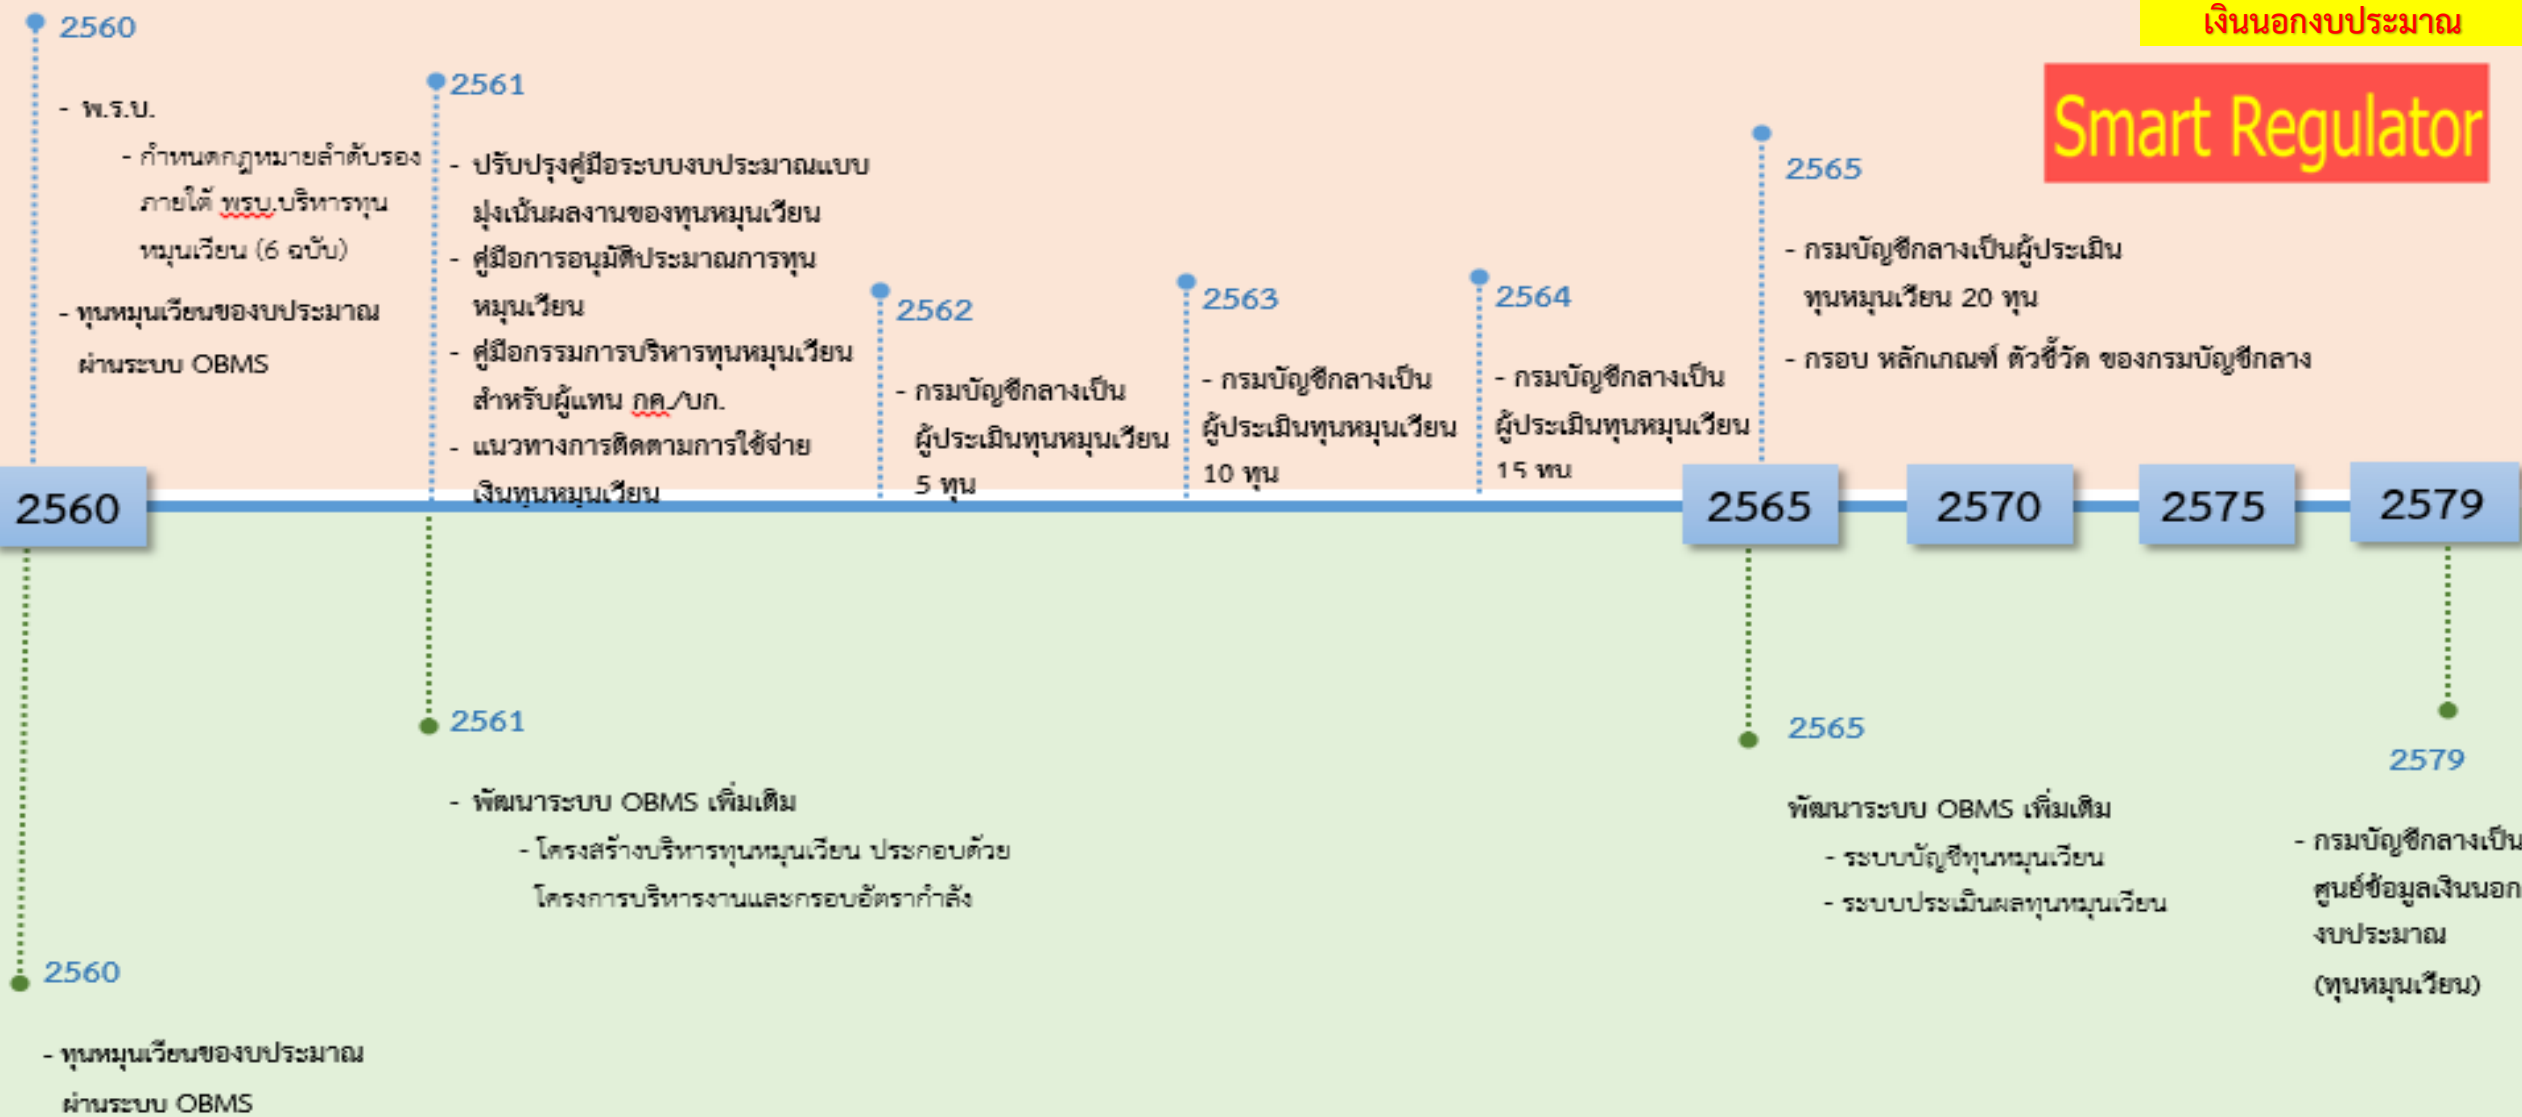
เงินนอกงบประมาณ

Smart Regulator

2560

- พ.ร.บ.

- กำหนดกฎหมายลำดับรอง ภายใต้ พรบ.บริหารทุนหมุนเวียน (6 ฉบับ)

- ทุนหมุนเวียนของบประมาณ ผ่านระบบ OBMS

2561

- ปรับปรุงคู่มือระบบงบประมาณแบบมุ่งเน้นผลงานของทุนหมุนเวียน

- คู่มือการอนุมัติประมาณการทุนหมุนเวียน

- คู่มือกรรมการบริหารทุนหมุนเวียน สำหรับผู้แทน กค./บก.

- แนวทางการติดตามการใช้จ่ายเงินทุนหมุนเวียน

2562

- กรมบัญชีกลางเป็นผู้ประเมินทุนหมุนเวียน 5 ทุน

2563

- กรมบัญชีกลางเป็นผู้ประเมินทุนหมุนเวียน 10 ทุน

2564

- กรมบัญชีกลางเป็นผู้ประเมินทุนหมุนเวียน 15 ทุน

2565

- กรมบัญชีกลางเป็นผู้ประเมินทุนหมุนเวียน 20 ทุน

- กรอบ หลักเกณฑ์ ตัวชี้วัด ของกรมบัญชีกลาง

2560

2565

2570

2575

2579

2561

- พัฒนาระบบ OBMS เพิ่มเติม

- โครงสร้างบริหารทุนหมุนเวียน ประกอบด้วย โครงการบริหารงานและกรอบอัตรากำลัง

2565

พัฒนาระบบ OBMS เพิ่มเติม

- ระบบบัญชีทุนหมุนเวียน

- ระบบประเมินผลทุนหมุนเวียน

2579

- กรมบัญชีกลางเป็นศูนย์ข้อมูลเงินนอกงบประมาณ (ทุนหมุนเวียน)

2560

- ทุนหมุนเวียนของบประมาณ ผ่านระบบ OBMS